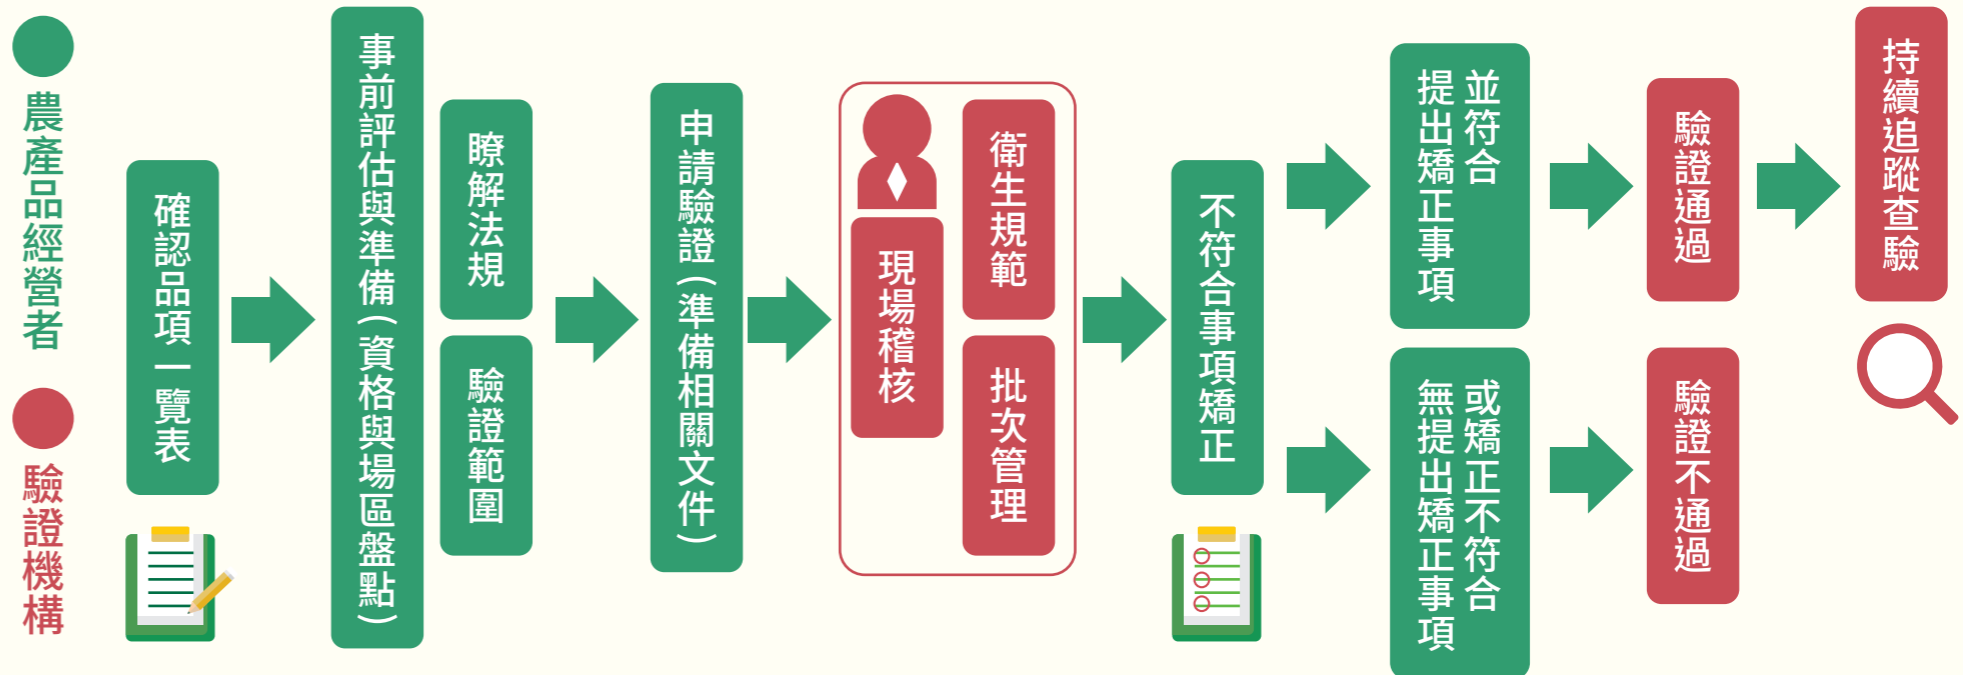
農產品經營者

驗證機構

確認品項一覽表

事前評估與準備（資格與場區盤點）

瞭解法規

驗證範圍

申請驗證（準備相關文件）

現場稽核

衛生規範

批次管理

不符合事項矯正

並符合提出矯正事項

或無提出矯正事項不符合

驗證通過

驗證不通過

持續追蹤查驗